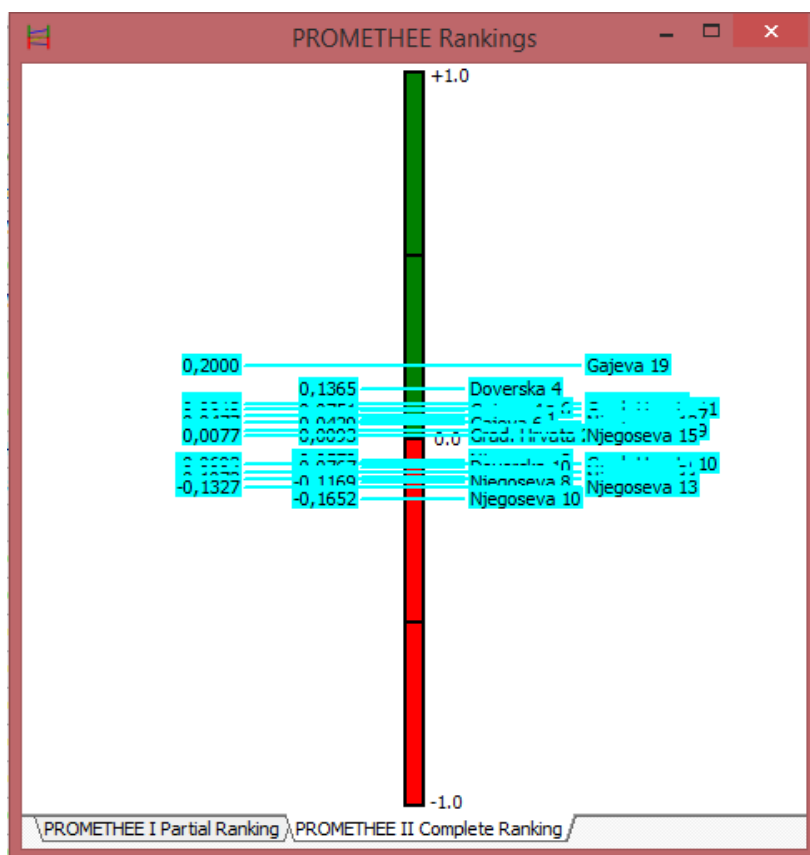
PROMETHEE Rankings

+1.0

0,2000 Gajeva 19

0,1365 Doverska 4

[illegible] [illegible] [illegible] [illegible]

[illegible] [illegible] Gajeva 6 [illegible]

0,0077 0,0093 Grad. Hrvata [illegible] Njegoseva 15

0.0

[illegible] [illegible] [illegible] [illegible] 10

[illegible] -0,1169 Njegoseva 8

-0,1327 Njegoseva 13

-0,1652 Njegoseva 10

-1.0

PROMETHEE I Partial Ranking

PROMETHEE II Complete Ranking